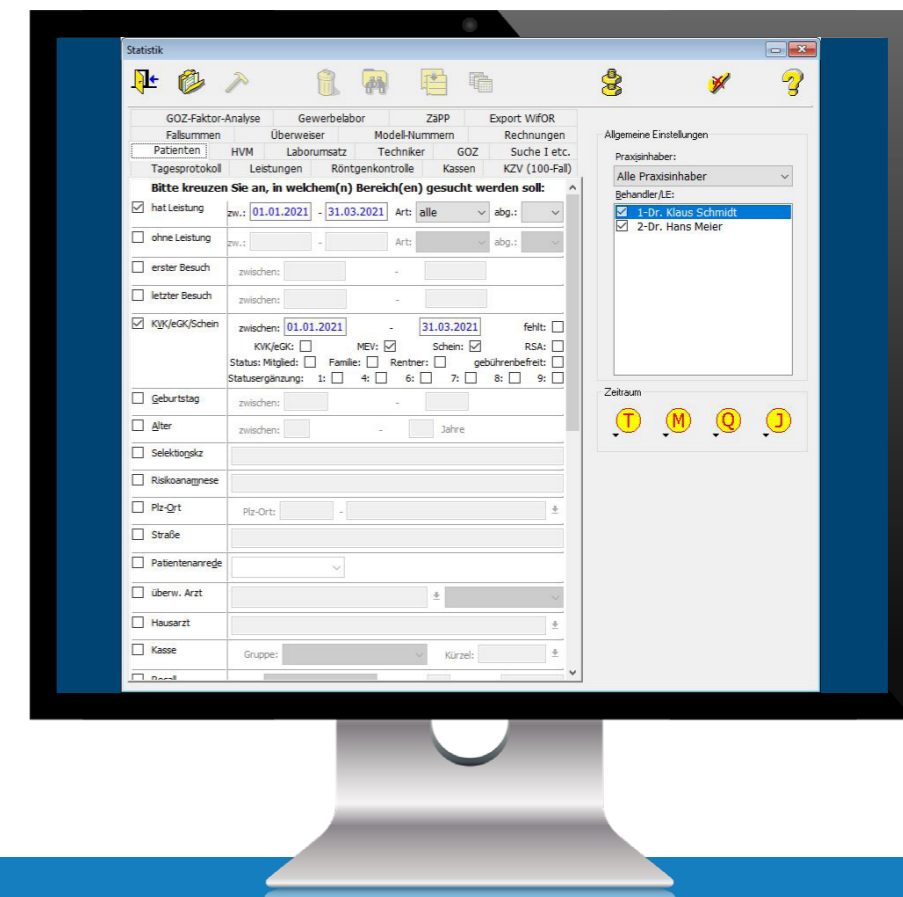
Statistik

GOZ-Faktor-Analyse | Gewerbelabor | ZäPP | Export WifOR
Fallsummen | Überweiser | Modell-Nummern | Rechnungen
Patienten | HVM | Laborumsatz | Techniker | GOZ | Suche I etc.
Tagesprotokoll | Leistungen | Röntgenkontrolle | Kassen | KZV (100-Fall)

Bitte kreuzen Sie an, in welchem(n) Bereich(en) gesucht werden soll:

☑ hat Leistung zw.: 01.01.2021 - 31.03.2021 Art: alle abg.:
☐ ohne Leistung zw.: - Art: abg.:
☐ erster Besuch zwischen: -
☐ letzter Besuch zwischen: -
☑ KVK/eGK/Schein zwischen: 01.01.2021 - 31.03.2021 fehlt: ☐
KVK/eGK: ☐ MEV: ☑ Schein: ☑ RSA: ☐
Status: Mitglied: ☐ Familie: ☐ Rentner: ☐ gebührenbefreit: ☐
Statusergänzung: 1: ☐ 4: ☐ 6: ☐ 7: ☐ 8: ☐ 9: ☐
☐ Geburtstag zwischen: -
☐ Alter zwischen: - Jahre
☐ Selektionskz
☐ Risikoanamnese
☐ Plz-Ort Plz-Ort: -
☐ Straße
☐ Patientenanrede
☐ überw. Arzt
☐ Hausarzt
☐ Kasse Gruppe: Kürzel:
☐ Recall

Allgemeine Einstellungen
Praxisinhaber:
Alle Praxisinhaber
Behandler/LE:
☑ 1-Dr. Klaus Schmidt
☑ 2-Dr. Hans Meier

Zeitraum
T M Q J